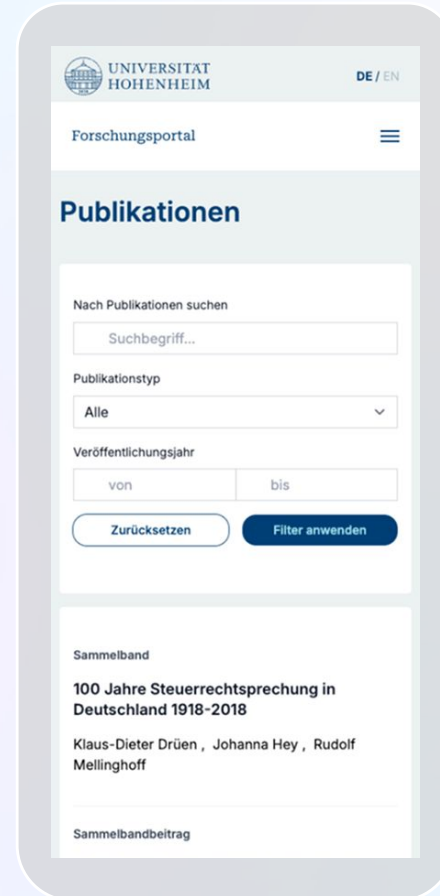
UNIVERSITÄT HOHENHEIM

DE / EN

Forschungsportal

Publikationen

Nach Publikationen suchen

Suchbegriff...

Publikationstyp

Alle

Veröffentlichungsjahr

von

bis

Zurücksetzen

Filter anwenden

Sammelband

100 Jahre Steuerrechtsprechung in Deutschland 1918-2018

Klaus-Dieter Drüen , Johanna Hey , Rudolf Mellinghoff

Sammelbandbeitrag